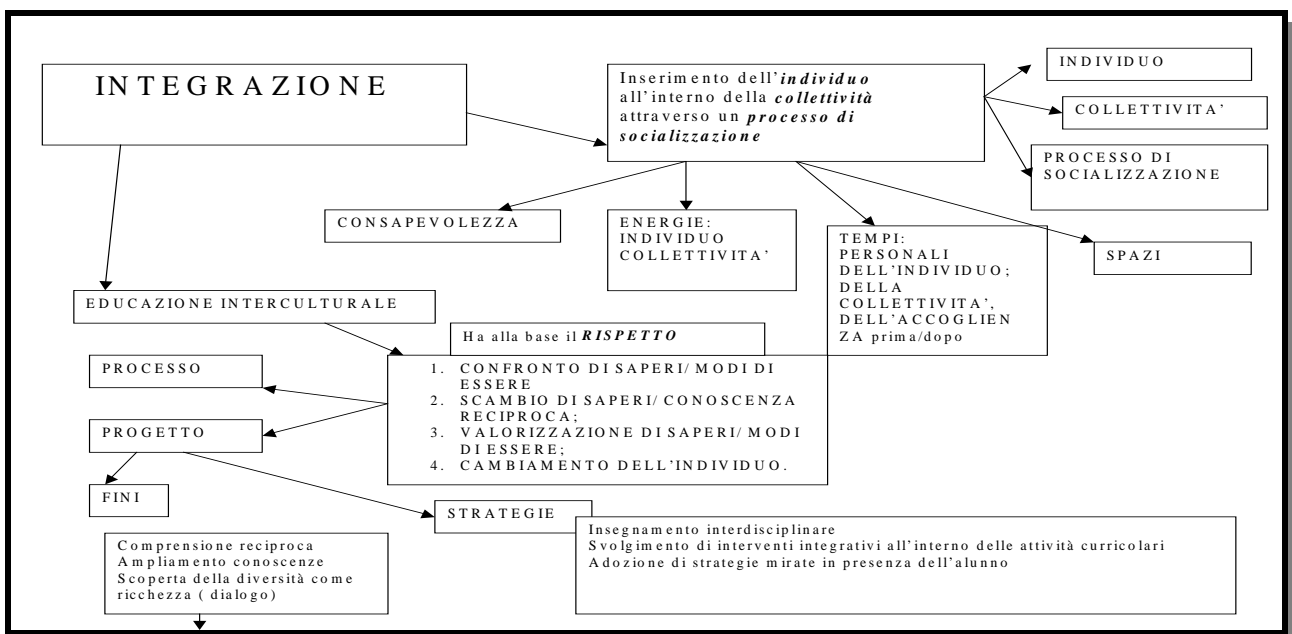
INTEGRAZIONE

Inserimento dell'***individuo*** all'interno della ***collettività*** attraverso un ***processo di socializzazione***

INDIVIDUO

COLLETTIVITA'

PROCESSO DI SOCIALIZZAZIONE

CONSAPEVOLEZZA

ENERGIE: INDIVIDUO COLLETTIVITA'

TEMPI: PERSONALI DELL'INDIVIDUO; DELLA COLLETTIVITA', DELL'ACCOGLIENZA prima/dopo

SPAZI

EDUCAZIONE INTERCULTURALE

Ha alla base il ***RISPETTO***

1. CONFRONTO DI SAPERI/ MODI DI ESSERE
2. SCAMBIO DI SAPERI/ CONOSCENZA RECIPROCA;
3. VALORIZZAZIONE DI SAPERI/ MODI DI ESSERE;
4. CAMBIAMENTO DELL'INDIVIDUO.

PROCESSO

PROGETTO

FINI

STRATEGIE

Insegnamento interdisciplinare
Svolgimento di interventi integrativi all'interno delle attività curricolari
Adozione di strategie mirate in presenza dell'alunno

Comprensione reciproca
Ampliamento conoscenze
Scoperta della diversità come ricchezza ( dialogo)